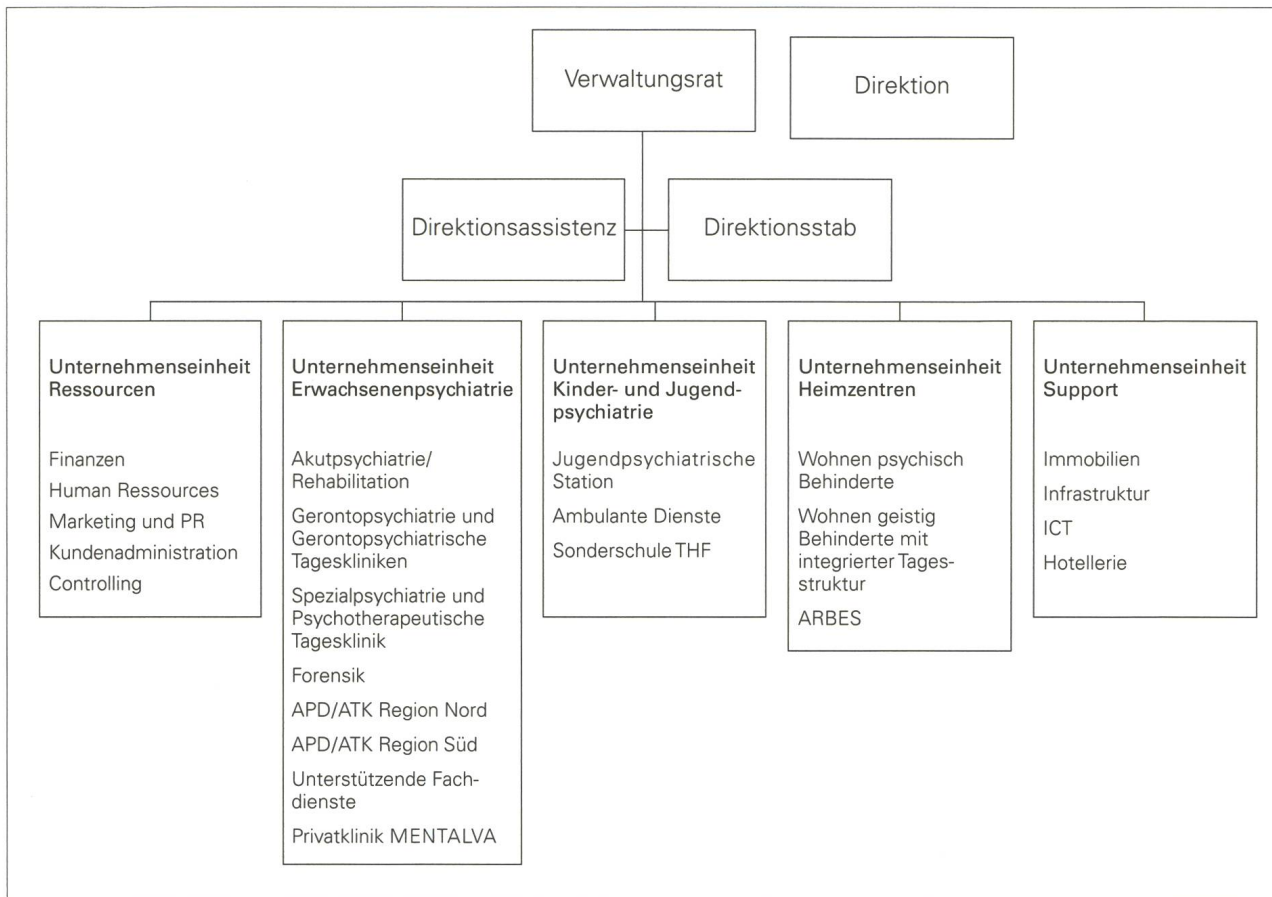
Verwaltungsrat

Direktion

Direktionsassistenz

Direktionsstab

**Unternehmenseinheit Ressourcen**

Finanzen
Human Ressources
Marketing und PR
Kundenadministration
Controlling

**Unternehmenseinheit Erwachsenenpsychiatrie**

Akutpsychiatrie/ Rehabilitation
Gerontopsychiatrie und Gerontopsychiatrische Tageskliniken
Spezialpsychiatrie und Psychotherapeutische Tagesklinik
Forensik
APD/ATK Region Nord
APD/ATK Region Süd
Unterstützende Fachdienste
Privatklinik MENTALVA

**Unternehmenseinheit Kinder- und Jugendpsychiatrie**

Jugendpsychiatrische Station
Ambulante Dienste
Sonderschule THF

**Unternehmenseinheit Heimzentren**

Wohnen psychisch Behinderte
Wohnen geistig Behinderte mit integrierter Tagesstruktur
ARBES

**Unternehmenseinheit Support**

Immobilien
Infrastruktur
ICT
Hotellerie